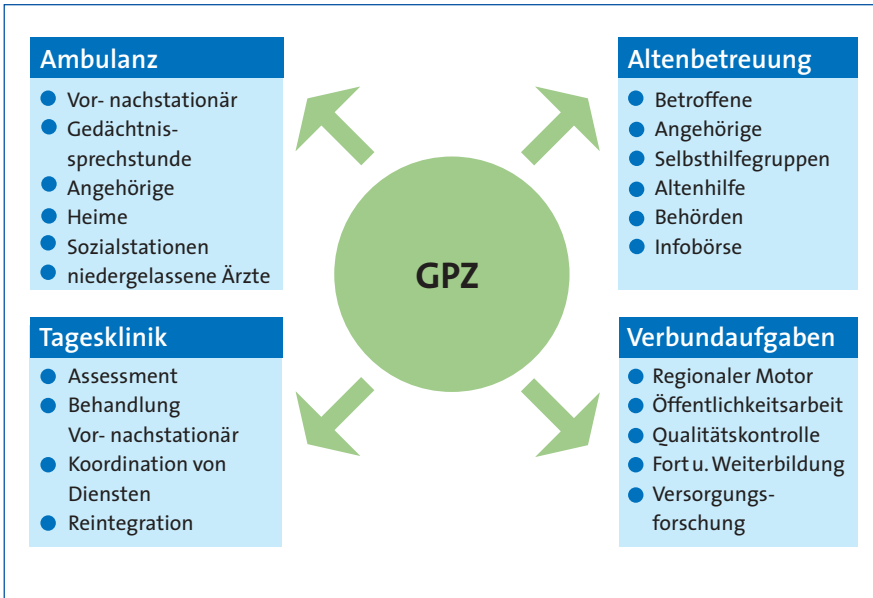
Ambulanz
- Vor- nachstationär
- Gedächtnissprechstunde
- Angehörige
- Heime
- Sozialstationen
- niedergelassene Ärzte

Altenbetreuung
- Betroffene
- Angehörige
- Selbsthilfegruppen
- Altenhilfe
- Behörden
- Infobörse

GPZ

Tagesklinik
- Assessment
- Behandlung Vor- nachstationär
- Koordination von Diensten
- Reintegration

Verbundaufgaben
- Regionaler Motor
- Öffentlichkeitsarbeit
- Qualitätskontrolle
- Fort u. Weiterbildung
- Versorgungsforschung